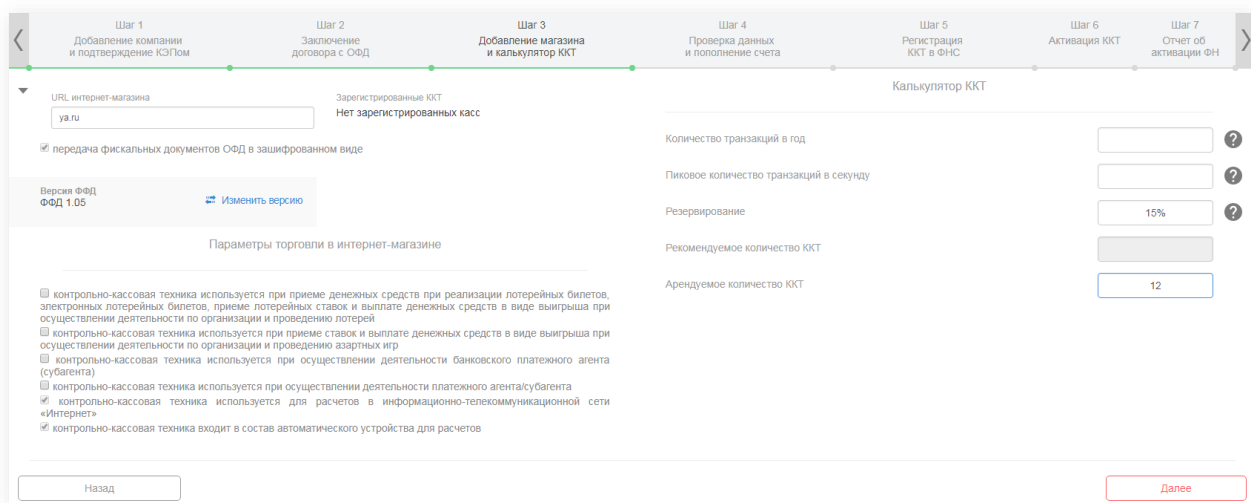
Шаг 1
Добавление компании и подтверждение КЭПом

Шаг 2
Заключение договора с ОФД

Шаг 3
Добавление магазина и калькулятор ККТ

Шаг 4
Проверка данных и пополнение счета

Шаг 5
Регистрация ККТ в ФНС

Шаг 6
Активация ККТ

Шаг 7
Отчет об активации ФН

URL интернет-магазина
ya.ru

Зарегистрированные ККТ
Нет зарегистрированных касс

передача фискальных документов ОФД в зашифрованном виде

Версия ФФД
ФФД 1.05

Изменить версию

Параметры торговли в интернет-магазине

контрольно-кассовая техника используется при приеме денежных средств при реализации лотерейных билетов, электронных лотерейных билетов, приеме лотерейных ставок и выплате денежных средств в виде выигрыша при осуществлении деятельности по организации и проведению лотерей

контрольно-кассовая техника используется при приеме ставок и выплате денежных средств в виде выигрыша при осуществлении деятельности по организации и проведению азартных игр

контрольно-кассовая техника используется при осуществлении деятельности банковского платежного агента (субагента)

контрольно-кассовая техника используется при осуществлении деятельности платежного агента/субагента

контрольно-кассовая техника используется для расчетов в информационно-телекоммуникационной сети «Интернет»

контрольно-кассовая техника входит в состав автоматического устройства для расчетов

Калькулятор ККТ

Количество транзакций в год

Пиковое количество транзакций в секунду

Резервирование
15%

Рекомендуемое количество ККТ

Арендуемое количество ККТ
12

Назад

Далее